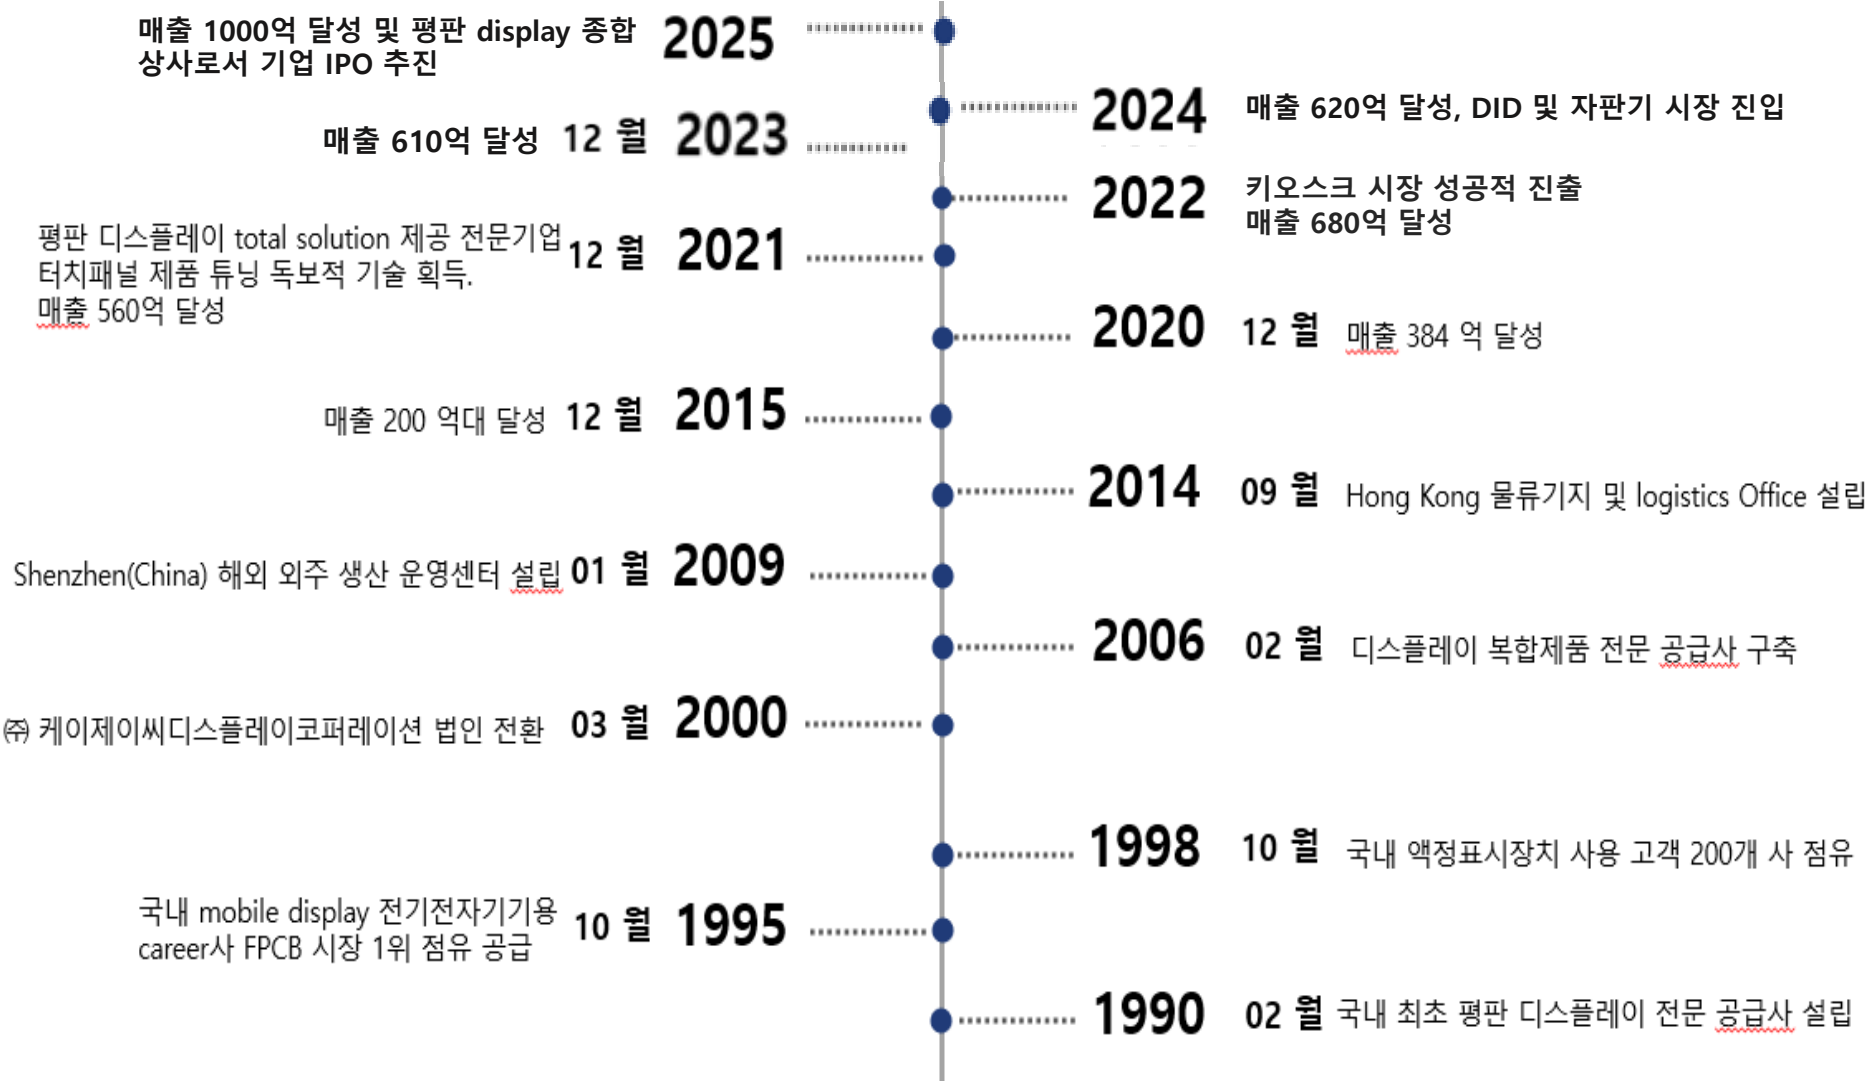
매출 1000억 달성 및 평판 display 종합 상사로서 기업 IPO 추진 2025

2024 매출 620억 달성, DID 및 자판기 시장 진입

매출 610억 달성 12 월 2023

2022 키오스크 시장 성공적 진출
매출 680억 달성

평판 디스플레이 total solution 제공 전문기업
터치패널 제품 튜닝 독보적 기술 획득.
매출 560억 달성 12 월 2021

2020 12 월 매출 384 억 달성

매출 200 억대 달성 12 월 2015

2014 09 월 Hong Kong 물류기지 및 logistics Office 설립

Shenzhen(China) 해외 외주 생산 운영센터 설립 01 월 2009

2006 02 월 디스플레이 복합제품 전문 공급사 구축

㈜ 케이제이씨디스플레이코퍼레이션 법인 전환 03 월 2000

1998 10 월 국내 액정표시장치 사용 고객 200개 사 점유

국내 mobile display 전기전자기기용 career사 FPCB 시장 1위 점유 공급 10 월 1995

1990 02 월 국내 최초 평판 디스플레이 전문 공급사 설립